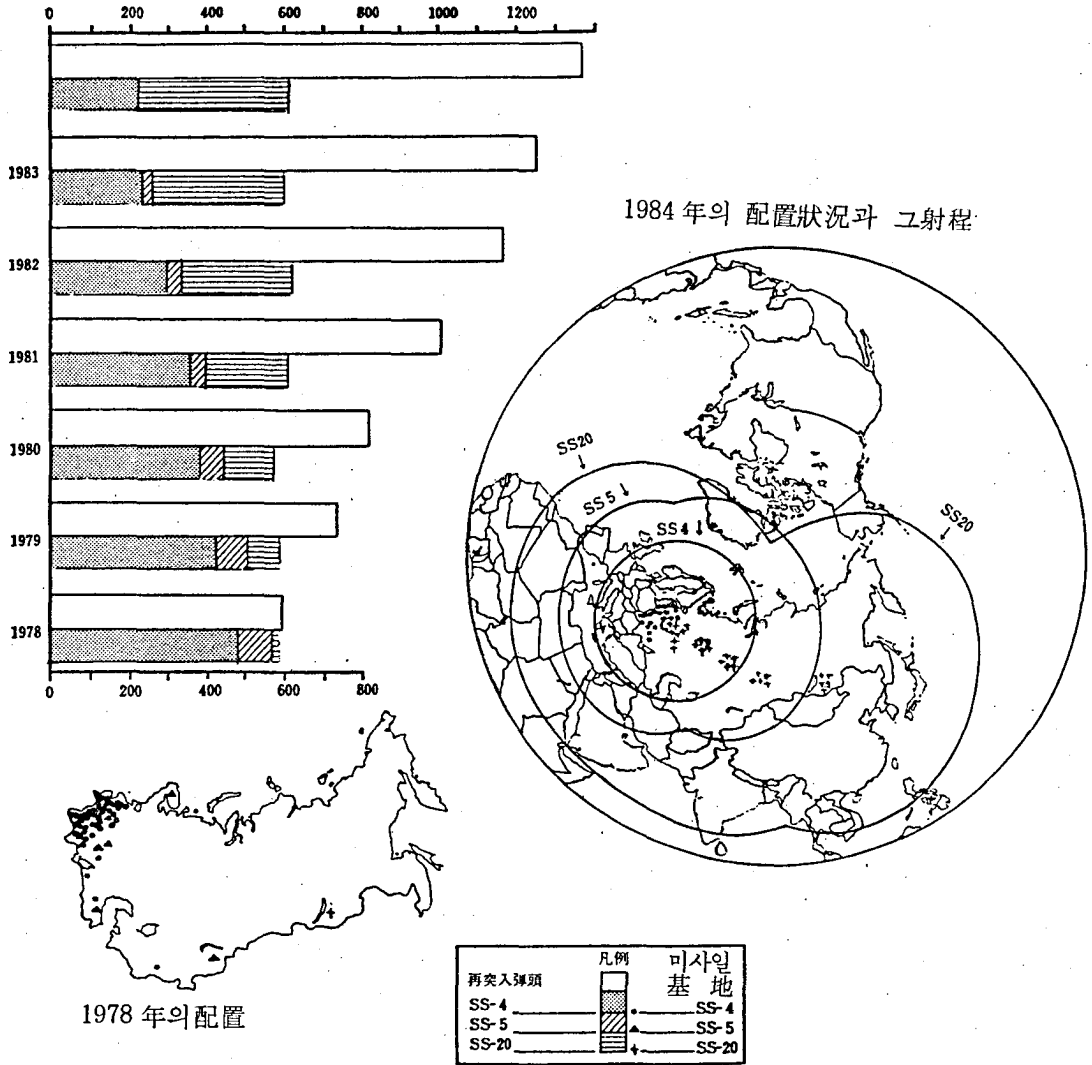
0 200 400 600 800 1000 1200

1983

1982

1981

1980

1979

1978

0 200 400 600 800

1984 年의 配置狀況과 그射程

SS20

SS5

SS4

SS20

1978 年의配置

凡例

再突入彈頭

SS-4

SS-5

SS-20

미사일 基地

SS-4

SS-5

SS-20